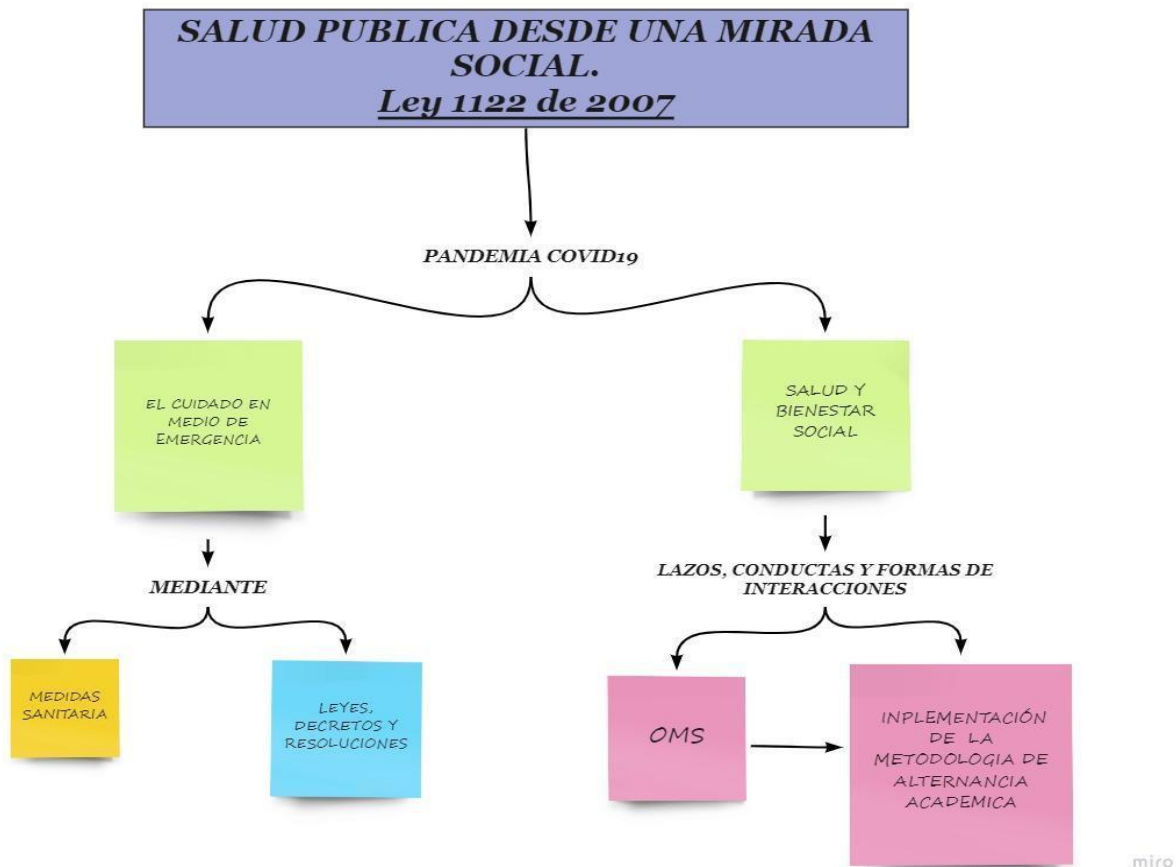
SALUD PUBLICA DESDE UNA MIRADA SOCIAL.
Ley 1122 de 2007

PANDEMIA COVID19

EL CUIDADO EN MEDIO DE EMERGENCIA

SALUD Y BIENESTAR SOCIAL

MEDIANTE

LAZOS, CONDUCTAS Y FORMAS DE INTERACCIONES

MEDIDAS SANITARIA

LEYES, DECRETOS Y RESOLUCIONES

OMS

INPLEMENTACIÓN DE LA METODOLOGIA DE ALTERNANCIA ACADEMICA

miro